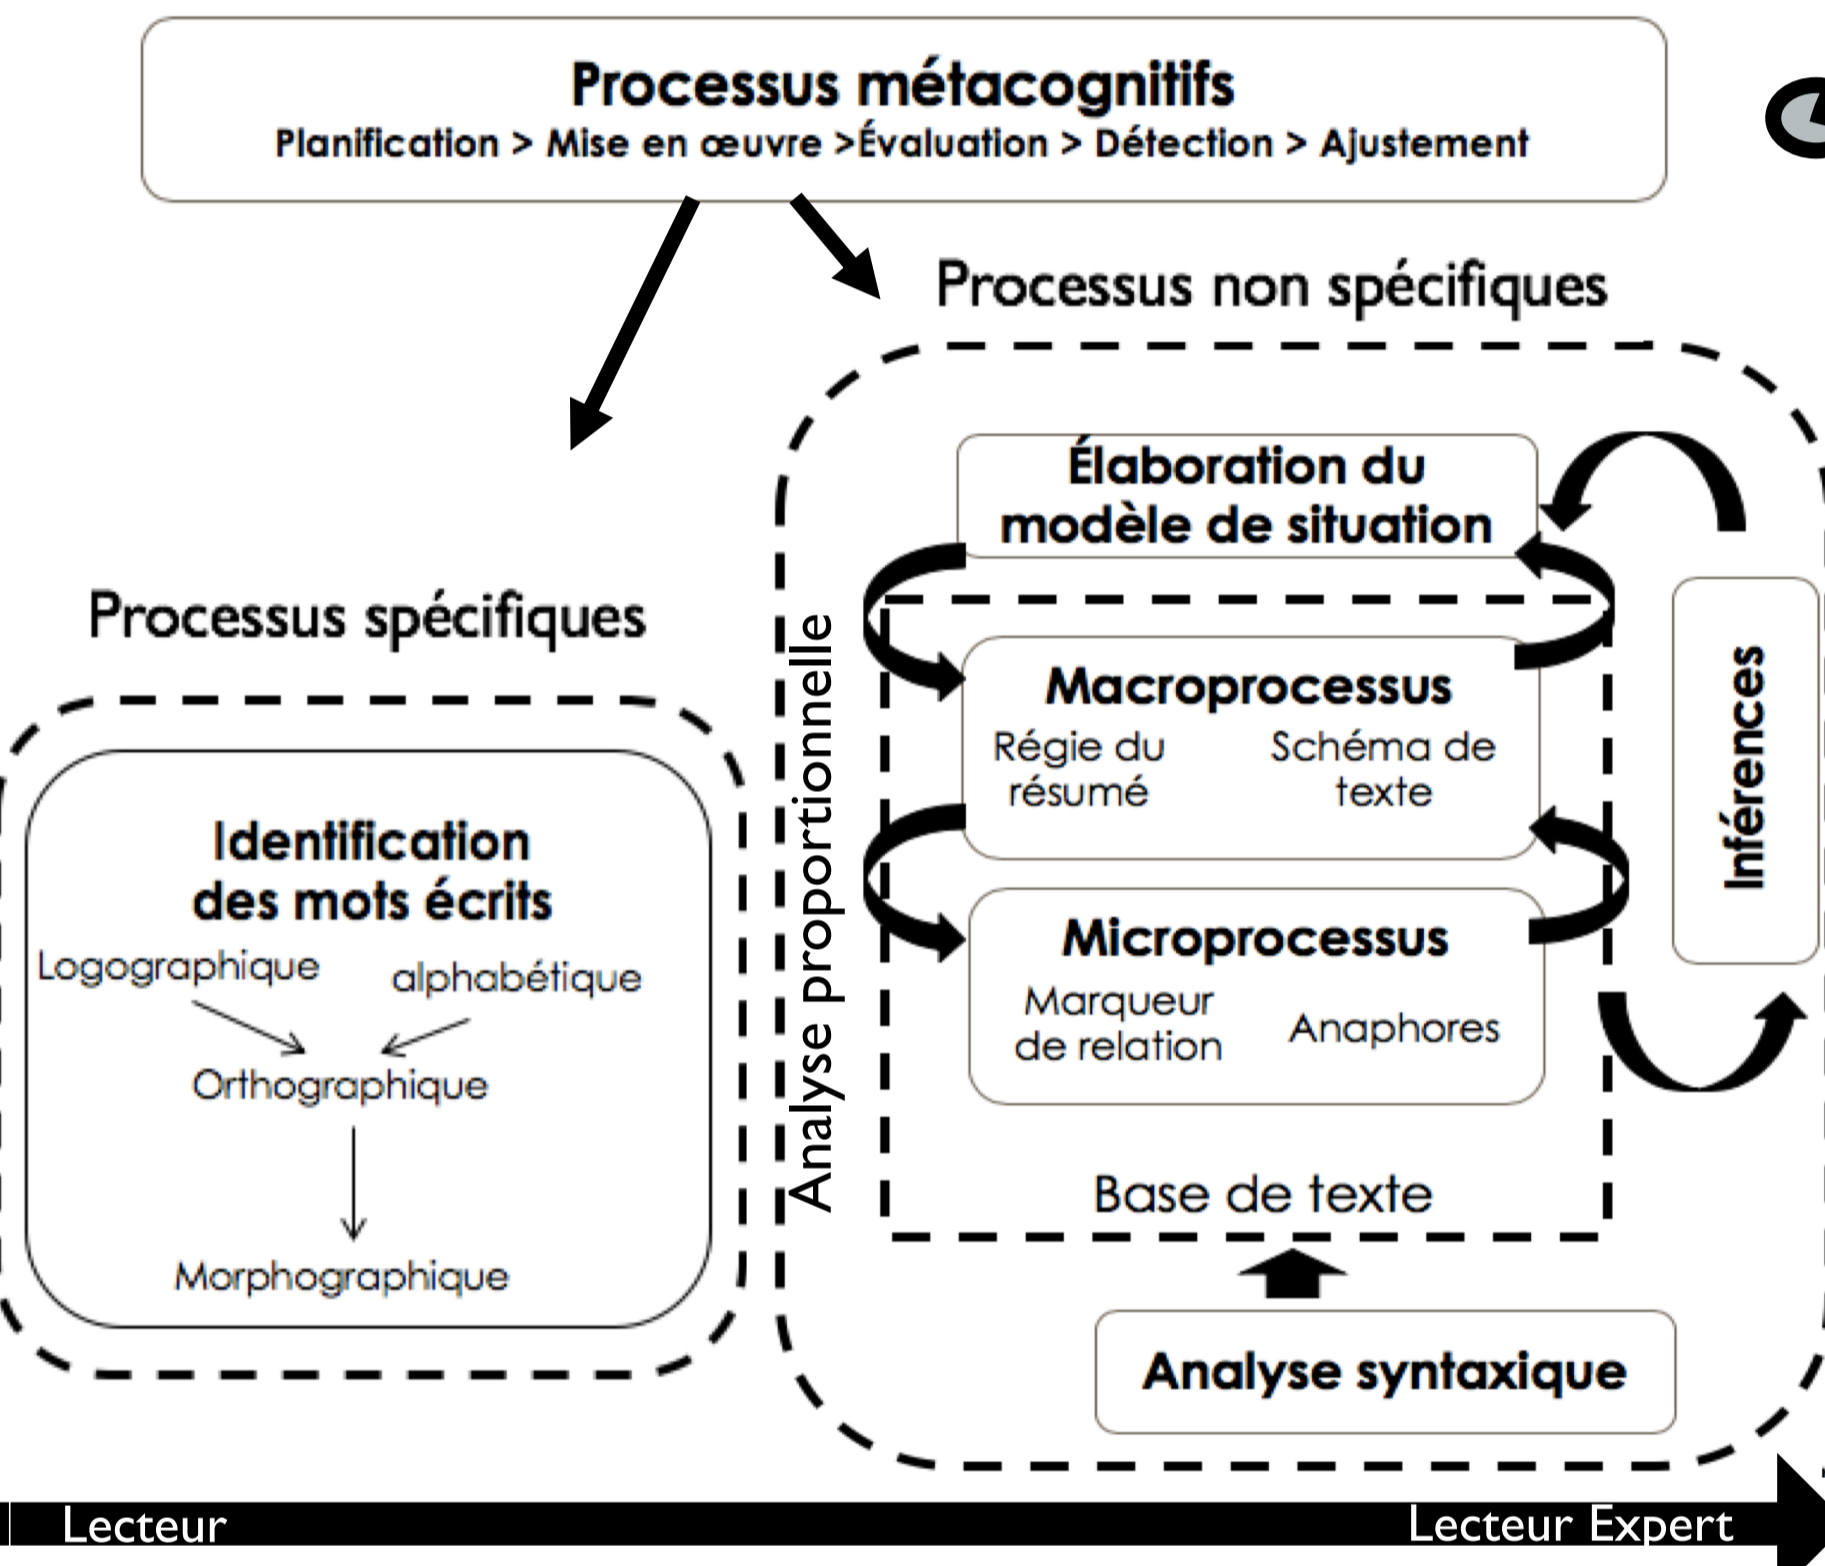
Processus métacognitifs
Planification > Mise en œuvre >Évaluation > Détection > Ajustement

Processus non spécifiques

Processus spécifiques

Identification des mots écrits
Logographique
alphabétique
Orthographique
Morphographique

Analyse proportionnelle

Élaboration du modèle de situation

Macroprocessus
Régie du résumé
Schéma de texte

Microprocessus
Marqueur de relation
Anaphores

Base de texte

Inférences

Analyse syntaxique

Lecteur
Lecteur Expert